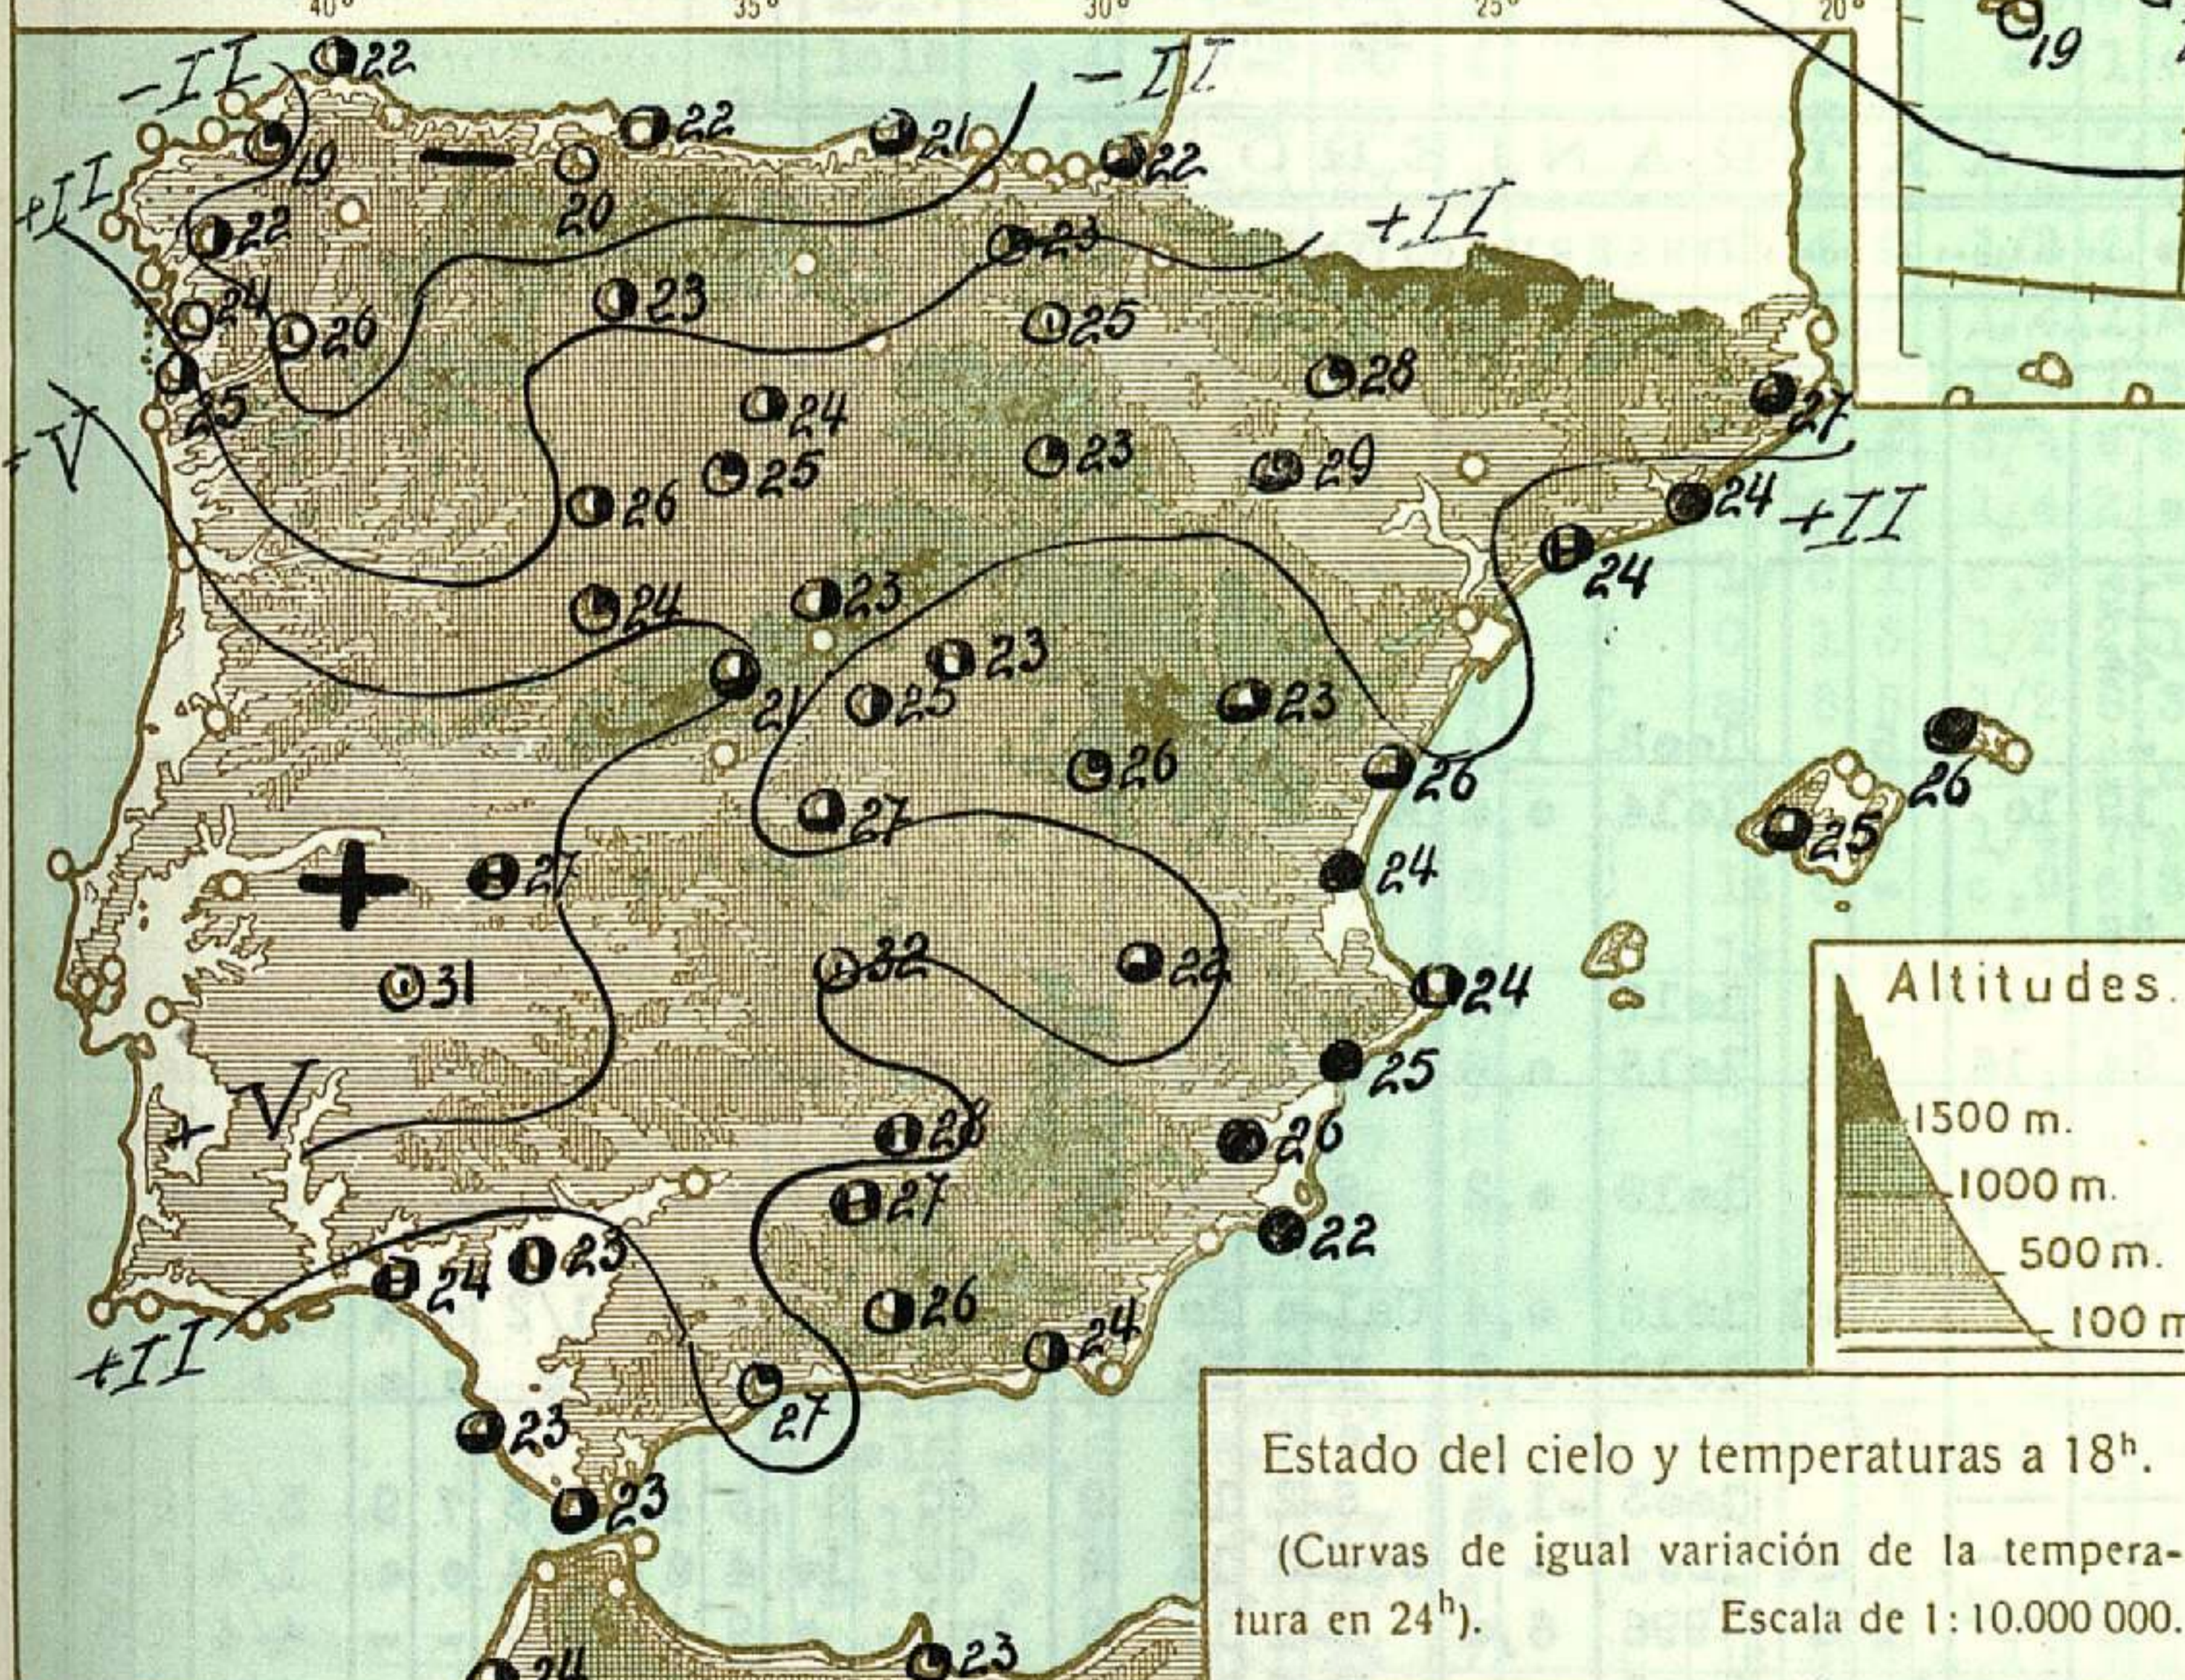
40° 35° 30° 25° 20°

19

22
-II
-II
22
21
22
19
+II
20
22
+II
23
24
20
23
25
25
28
27
+V
24
25
23
29
24
26
+II
24
24
23
21
23
25
23
26
26
27
+
27
24
31
32
22
24
+V
25
28
26
27
22
24
23
26
24
+II
23
27
23
24
23

26
25

Altitudes.
1500 m.
1000 m.
500 m.
100 m

Estado del cielo y temperaturas a 18$^h$.
(Curvas de igual variación de la temperatura en 24$^h$). Escala de 1: 10.000 000.